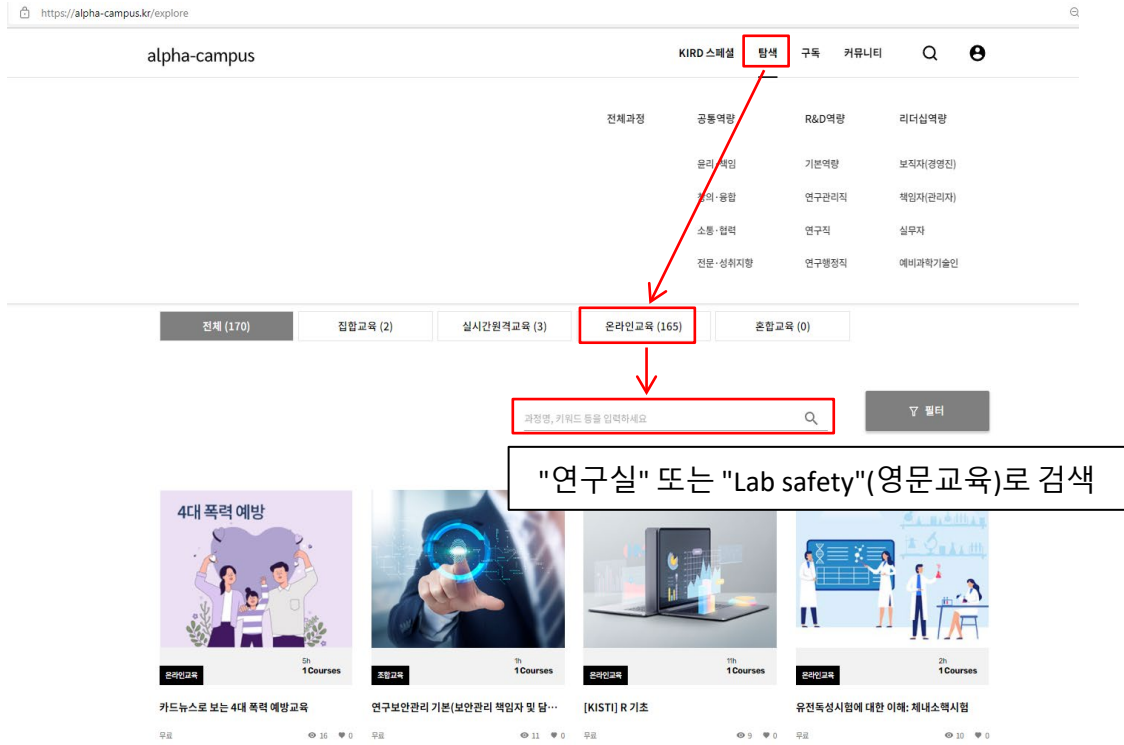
https://alpha-campus.kr/explore

alpha-campus

KIRD 스페셜 탐색 구독 커뮤니티

전체과정

공통역량
윤리·책임
창의·융합
소통·협력
전문·성취지향

R&D역량
기본역량
연구관리직
연구직
연구행정직

리더십역량
보직자(경영진)
책임자(관리자)
실무자
예비과학기술인

| 전체 (170) | 집합교육 (2) | 실시간원격교육 (3) | 온라인교육 (165) | 혼합교육 (0) |
|---|---|---|---|---|

과정명, 키워드 등을 입력하세요

필터

"연구실" 또는 "Lab safety"(영문교육)로 검색

4대 폭력 예방

온라인교육 5h 1 Courses
카드뉴스로 보는 4대 폭력 예방교육
무료 16 0

조합교육 1h 1 Courses
연구보안관리 기본(보안관리 책임자 및 담…
무료 11 0

온라인교육 11h 1 Courses
[KISTI] R 기초
무료 9 0

온라인교육 2h 1 Courses
유전독성시험에 대한 이해: 체내소핵시험
무료 10 0